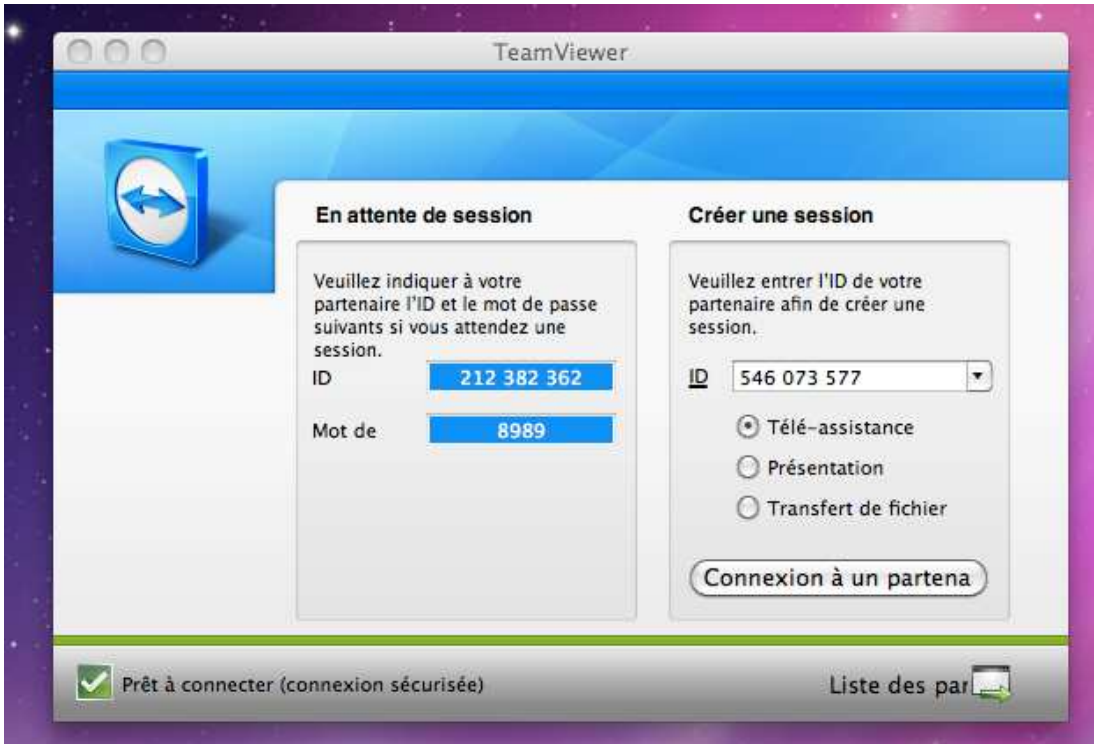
TeamViewer

En attente de session

Veuillez indiquer à votre partenaire l'ID et le mot de passe suivants si vous attendez une session.

ID 212 382 362

Mot de 8989

Créer une session

Veuillez entrer l'ID de votre partenaire afin de créer une session.

ID 546 073 577

Télé-assistance

Présentation

Transfert de fichier

Connexion à un partena

Prêt à connecter (connexion sécurisée)

Liste des par